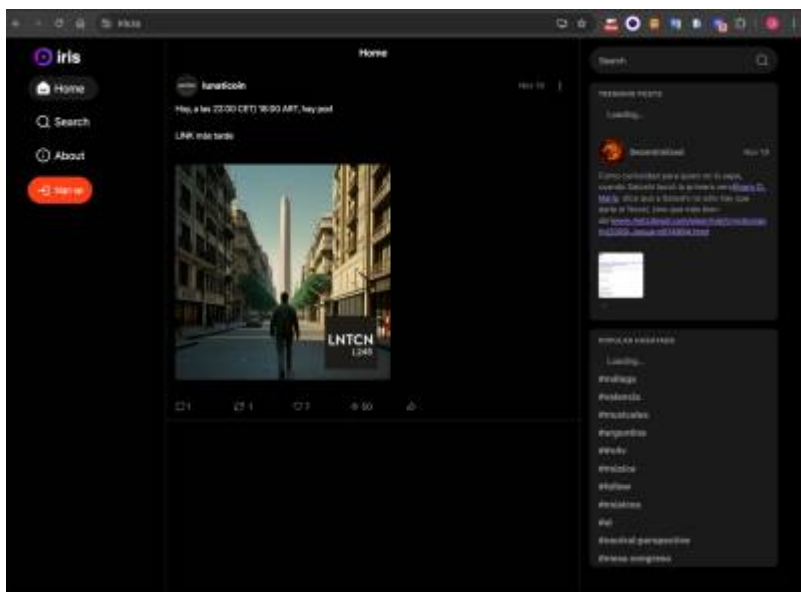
iris

Home

Search

About

Sign up

Home

lunaticoin

Nov 19

Hoy, a las 22:00 CET, 18:00 ART, hay pod

LINK más tarde

LNTCN
1.245

1 1 7 10

Search

TRENDING POSTS

Loading...

Decentralized

Nov 19

Como curiosidad para quien no lo sepa, cuando Satoshi lanzó la primera versión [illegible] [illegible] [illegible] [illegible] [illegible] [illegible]

POPULAR HASHTAGS

Loading...

#málaga
#valencia
#musicales
#argentina
#lindo
#música
#follow
#músicos
#ai
#neutral perspective
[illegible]